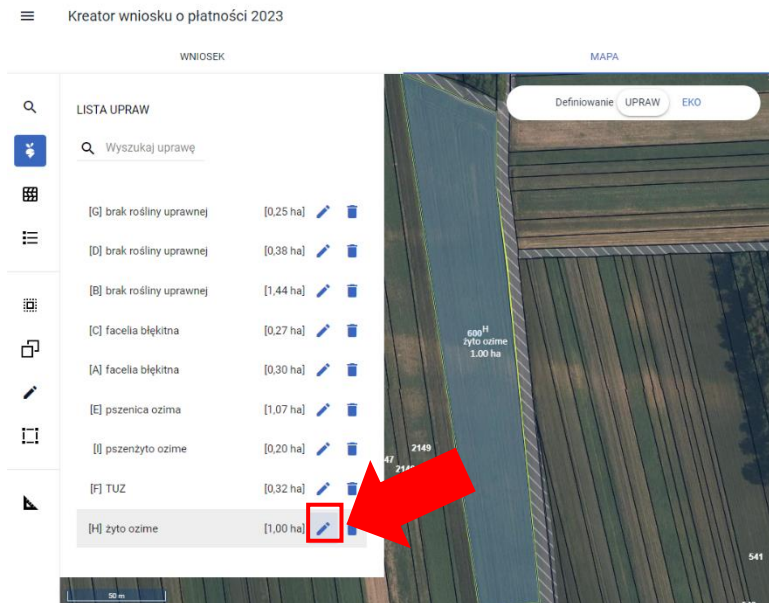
Kreator wniosku o płatności 2023

WNIOSEK

MAPA

LISTA UPRAW

Wyszukaj uprawę

Definiowanie UPRAW EKO

[G] brak rośliny uprawnej [0,25 ha]

[D] brak rośliny uprawnej [0,38 ha]

[B] brak rośliny uprawnej [1,44 ha]

[C] facelia błękitna [0,27 ha]

[A] facelia błękitna [0,30 ha]

[E] pszenica ozima [1,07 ha]

[I] pszenżyto ozime [0,20 ha]

[F] TUZ [0,32 ha]

[H] żyto ozime [1,00 ha]

600$^H$
żyto ozime
1.00 ha

2149

47

214

541

50 m